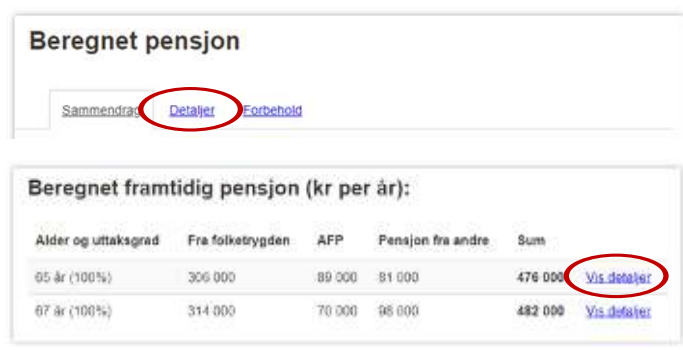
Beregnet pensjon

Sammendrag Detaljer Forbehold

Beregnet framtidig pensjon (kr per år):

| Alder og uttaksgrad | Fra folketrygden | AFP | Pensjon fra andre | Sum | |
|---|---|---|---|---|---|
| 65 år (100%) | 306 000 | 89 000 | 81 000 | **476 000** | Vis detaljer |
| 67 år (100%) | 314 000 | 70 000 | 98 000 | **482 000** | Vis detaljer |